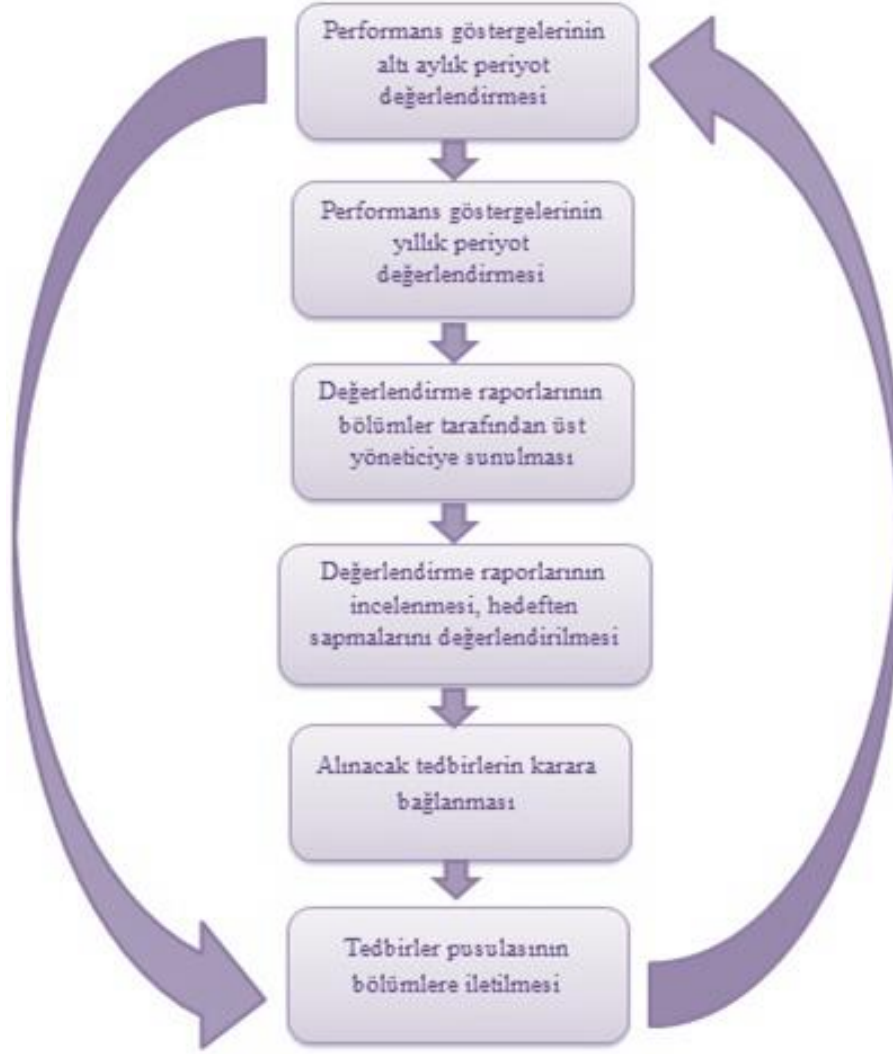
Performans göstergelerinin altı aylık periyot değerlendirmesi

Performans göstergelerinin yıllık periyot değerlendirmesi

Değerlendirme raporlarının bölümler tarafından üst yöneticiye sunulması

Değerlendirme raporlarının incelenmesi, hedeften sapmalarını değerlendirilmesi

Alınacak tedbirlerin karara bağlanması

Tedbirler pusulasının bölümlere iletilmesi